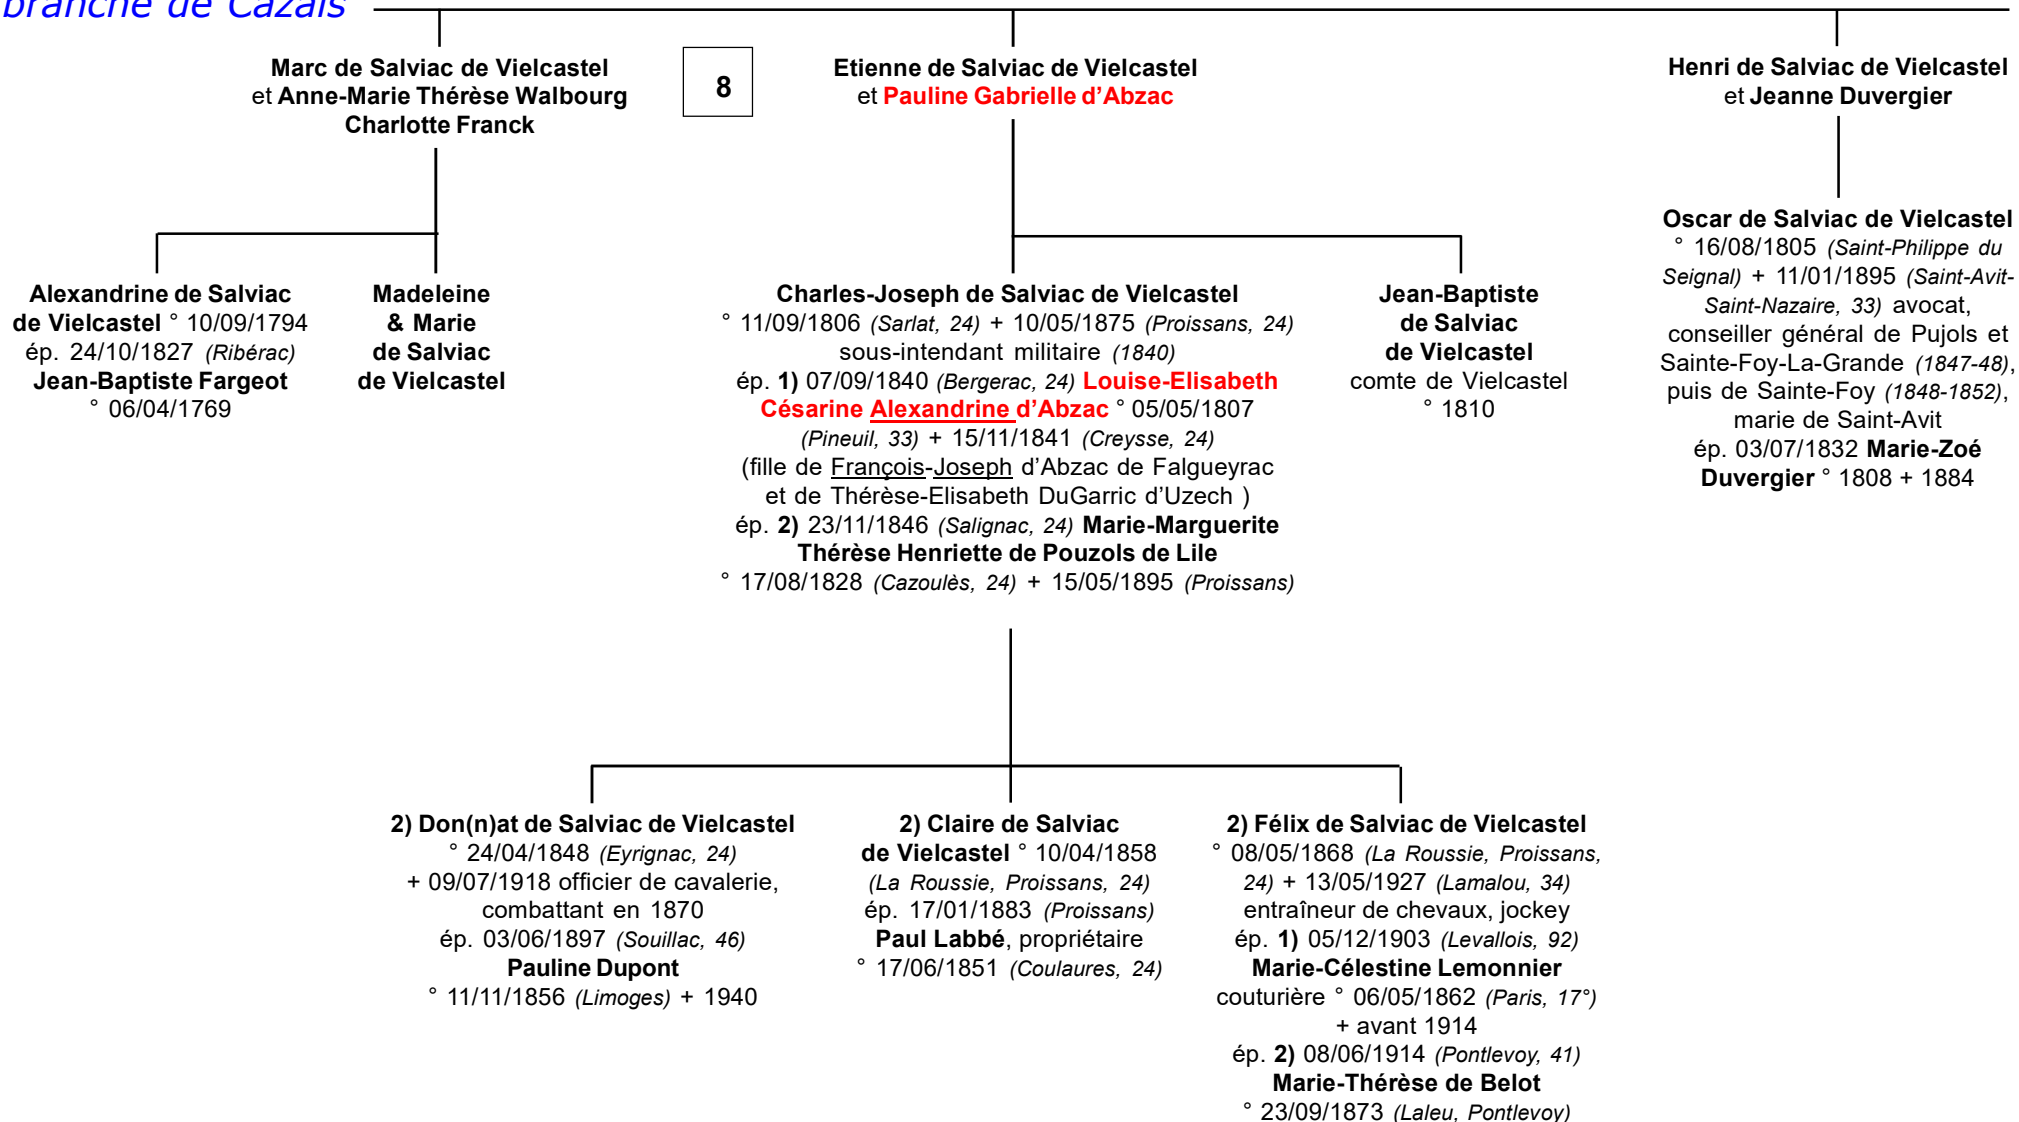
branche de Cazals

Marc de Salviac de Vielcastel et Anne-Marie Thérèse Walbourg Charlotte Franck

8

Etienne de Salviac de Vielcastel et Pauline Gabrielle d'Abzac

Henri de Salviac de Vielcastel et Jeanne Duvergier

Oscar de Salviac de Vielcastel ° 16/08/1805 (Saint-Philippe du Seignal) + 11/01/1895 (Saint-Avit-Saint-Nazaire, 33) avocat, conseiller général de Pujols et Sainte-Foy-La-Grande (1847-48), puis de Sainte-Foy (1848-1852), marie de Saint-Avit ép. 03/07/1832 Marie-Zoé Duvergier ° 1808 + 1884

Alexandrine de Salviac de Vielcastel ° 10/09/1794 ép. 24/10/1827 (Ribérac) Jean-Baptiste Fargeot ° 06/04/1769

Madeleine & Marie de Salviac de Vielcastel

Charles-Joseph de Salviac de Vielcastel ° 11/09/1806 (Sarlat, 24) + 10/05/1875 (Proissans, 24) sous-intendant militaire (1840) ép. 1) 07/09/1840 (Bergerac, 24) Louise-Elisabeth Césarine Alexandrine d'Abzac ° 05/05/1807 (Pineuil, 33) + 15/11/1841 (Creysse, 24) (fille de François-Joseph d'Abzac de Falgueyrac et de Thérèse-Elisabeth DuGarric d'Uzech ) ép. 2) 23/11/1846 (Salignac, 24) Marie-Marguerite Thérèse Henriette de Pouzols de Lile ° 17/08/1828 (Cazoulès, 24) + 15/05/1895 (Proissans)

Jean-Baptiste de Salviac de Vielcastel comte de Vielcastel ° 1810

2) Don(n)at de Salviac de Vielcastel ° 24/04/1848 (Eyrignac, 24) + 09/07/1918 officier de cavalerie, combattant en 1870 ép. 03/06/1897 (Souillac, 46) Pauline Dupont ° 11/11/1856 (Limoges) + 1940

2) Claire de Salviac de Vielcastel ° 10/04/1858 (La Roussie, Proissans, 24) ép. 17/01/1883 (Proissans) Paul Labbé, propriétaire ° 17/06/1851 (Coulaures, 24)

2) Félix de Salviac de Vielcastel ° 08/05/1868 (La Roussie, Proissans, 24) + 13/05/1927 (Lamalou, 34) entraîneur de chevaux, jockey ép. 1) 05/12/1903 (Levallois, 92) Marie-Célestine Lemonnier couturière ° 06/05/1862 (Paris, 17°) + avant 1914 ép. 2) 08/06/1914 (Pontlevoy, 41) Marie-Thérèse de Belot ° 23/09/1873 (Laleu, Pontlevoy)